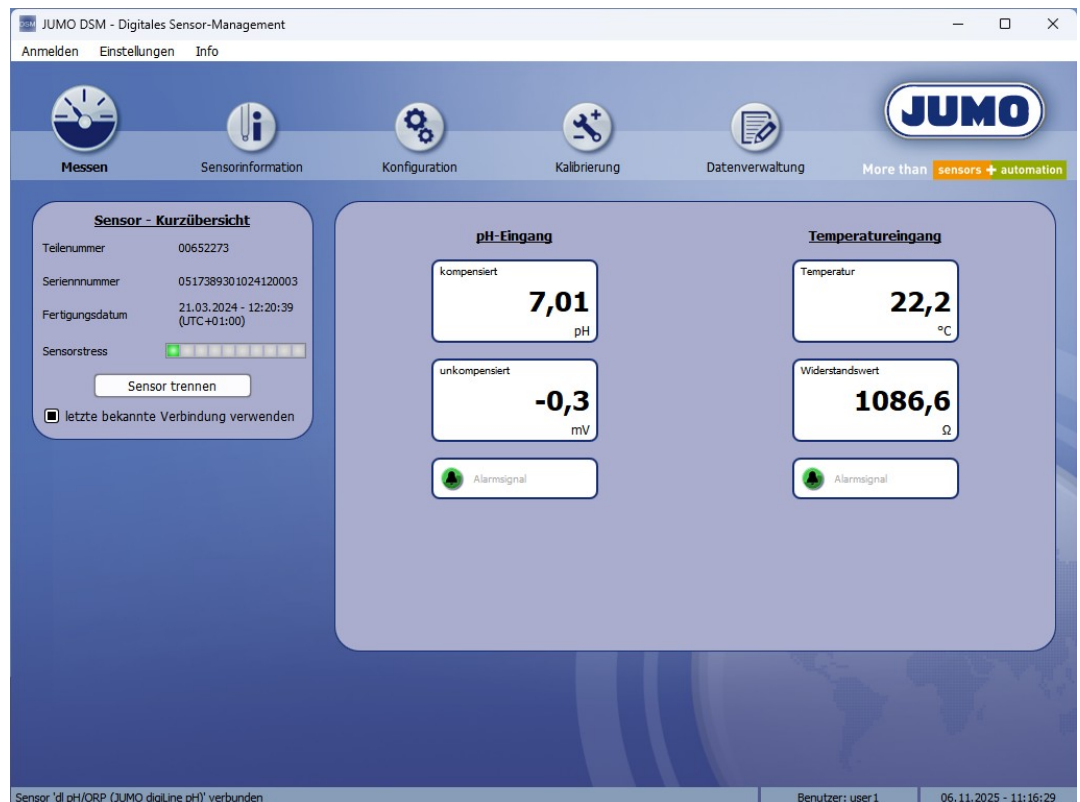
DSM JUMO DSM - Digitales Sensor-Management

Anmelden Einstellungen Info

Messen Sensorinformation Konfiguration Kalibrierung Datenverwaltung

JUMO

More than sensors + automation

Sensor - Kurzübersicht

| Teilenummer | 00652273 |
|---|---|
| Seriennnummer | 0517389301024120003 |
| Fertigungsdatum | 21.03.2024 - 12:20:39 (UTC+01:00) |
| Sensorstress | |

Sensor trennen

letzte bekannte Verbindung verwenden

pH-Eingang

kompensiert
7,01
pH

unkompensiert
-0,3
mV

Alarmsignal

Temperatureingang

Temperatur
22,2
°C

Widerstandswert
1086,6
Ω

Alarmsignal

Sensor 'dl pH/ORP (JUMO digiLine pH)' verbunden

Benutzer: user1

06.11.2025 - 11:16:29